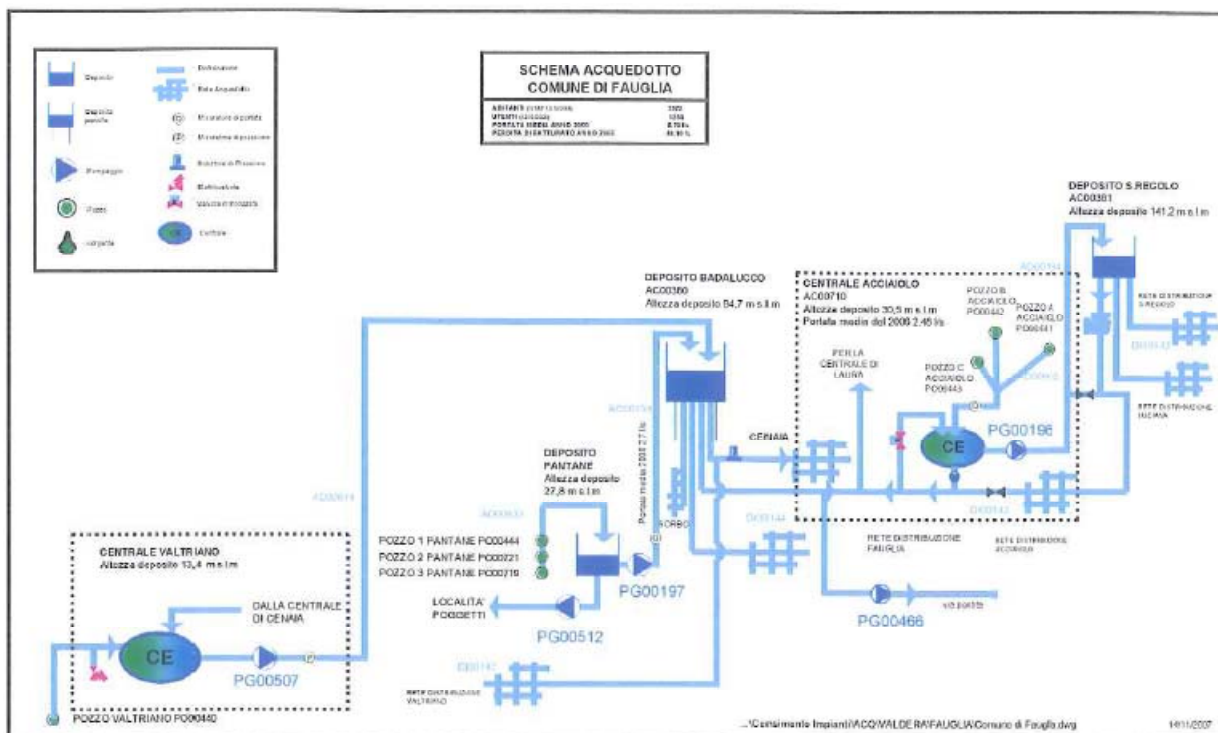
SCHEMA ACQUEDOTTO
COMUNE DI FAUGLIA

ABITANTI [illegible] 3322
UTENTI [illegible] 1258
PORTATA MEDIA ANNO 2005 8,70 l/s
PERDITA DI DISTRIBUTO ANNO 2005 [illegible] %

Deposito
Deposito pensile
Pompaggio
Pozzo
Sorgente
Derivazione
Rete Acquedotto
Misuratore di portata
Misuratore di pressione
Riduttore di Pressione
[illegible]
Valvola di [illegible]
Centrale

DEPOSITO S.REGOLO
AC00381
Altezza deposito 141,2 m s.l.m

DEPOSITO BADALUCCO
AC00360
Altezza deposito 84,7 m s.l.m

CENTRALE ACCIAIOLO
AC00710
Altezza deposito 30,5 m s.l.m
Portata media dal 2006 2,45 l/s

POZZO B ACCIAIOLO PO00442
POZZO A ACCIAIOLO PO00441
POZZO C ACCIAIOLO PO00443
PER LA CENTRALE DI LAURA
RETE DISTRIBUZIONE S.REGOLO
RETE DISTRIBUZIONE INCHIVA
CE
PG00196
CENAIA
SORBO
Portata media 2006 2,7 l/s

DEPOSITO PANTANE
Altezza deposito 27,8 m s.l.m

POZZO 1 PANTANE PO00444
POZZO 2 PANTANE PO00221
POZZO 3 PANTANE PO00710
PG00197
LOCALITA' POGGETTI
PG00512
RETE DISTRIBUZIONE FAUGLIA
RETE DISTRIBUZIONE ACCIAIOLO
PG00466
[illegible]

CENTRALE VALTRIANO
Altezza deposito 13,4 m s.l.m
DALLA CENTRALE DI CENAIA
CE
PG00507
POZZO VALTRIANO PO00440
RETE DISTRIBUZIONE VALTRIANO

...\Censimento Impianti\ACQ\VALDERA\FAUGLIA\Comune di Fauglia.dwg
14/11/2007